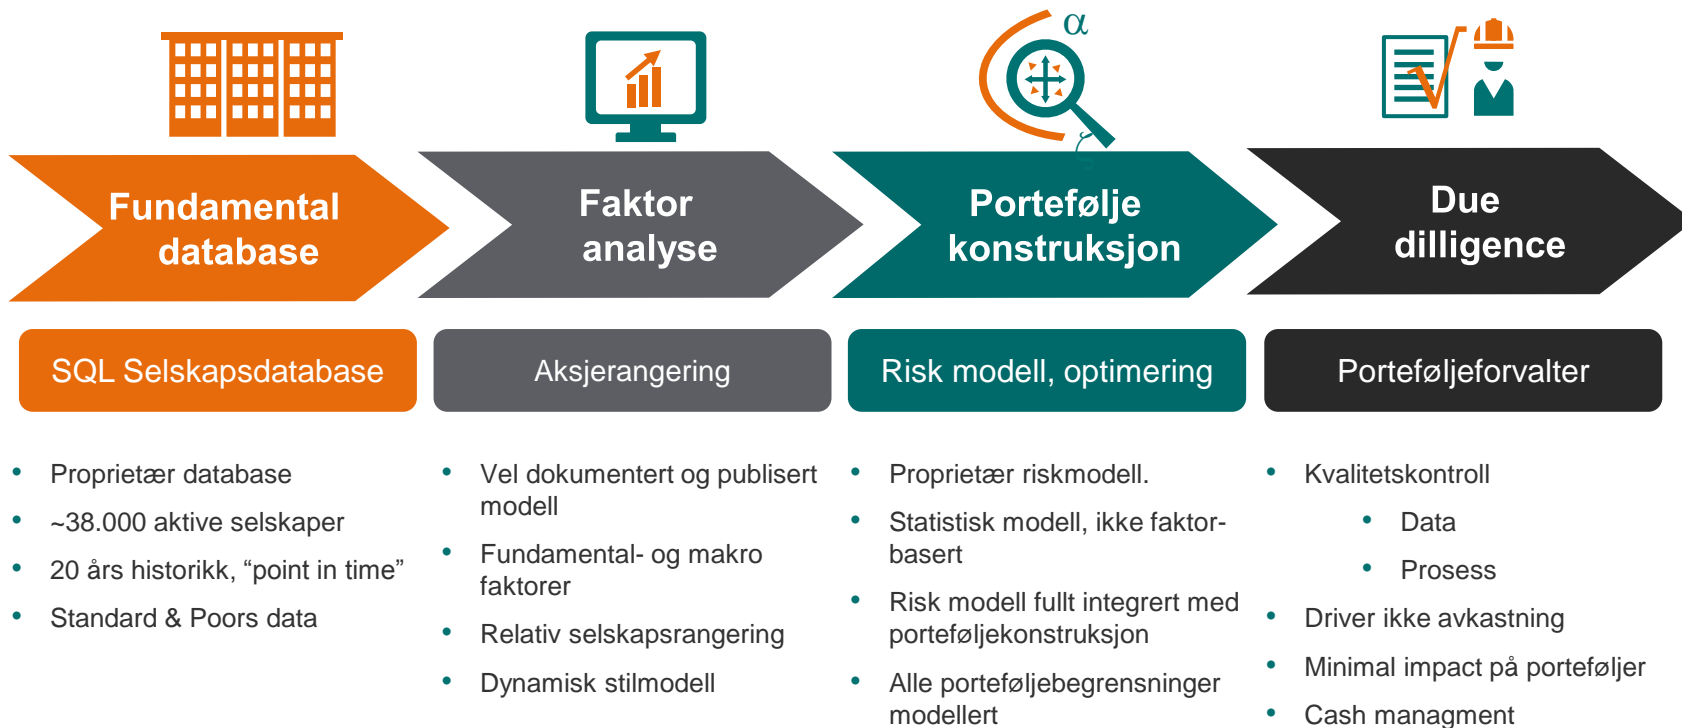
α

Fundamental database

Faktor analyse

Portefølje konstruksjon

Due dilligence

SQL Selskapsdatabase

Aksjerangering

Risk modell, optimering

Porteføljeforvalter

- Proprietær database
- ~38.000 aktive selskaper
- 20 års historikk, “point in time”
- Standard & Poors data

- Vel dokumentert og publisert modell
- Fundamental- og makro faktorer
- Relativ selskapsrangering
- Dynamisk stilmodell

- Proprietær riskmodell.
- Statistisk modell, ikke faktor-basert
- Risk modell fullt integrert med porteføljekonstruksjon
- Alle porteføljebegrensninger modellert

- Kvalitetskontroll
  - Data
  - Prosess
- Driver ikke avkastning
- Minimal impact på porteføljer
- Cash managment